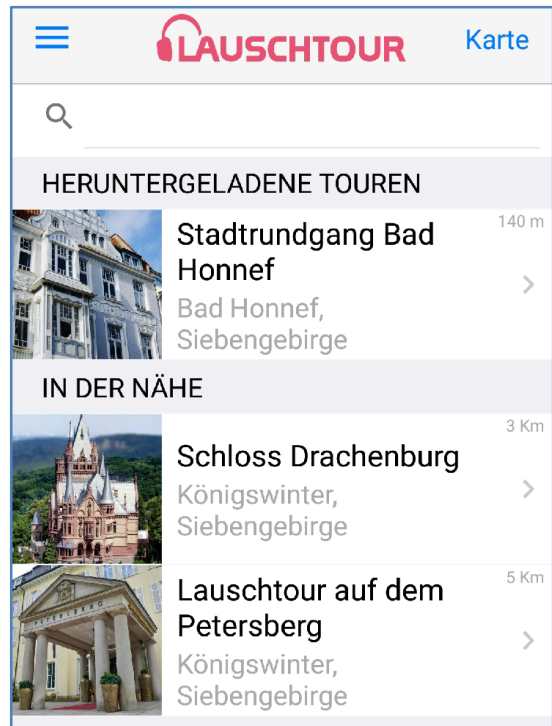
LAUSCHTOUR

Karte

HERUNTERGELADENE TOUREN

Stadtrundgang Bad Honnef
Bad Honnef, Siebengebirge
140 m

IN DER NÄHE

Schloss Drachenburg
Königswinter, Siebengebirge
3 Km

Lauschtour auf dem Petersberg
Königswinter, Siebengebirge
5 Km